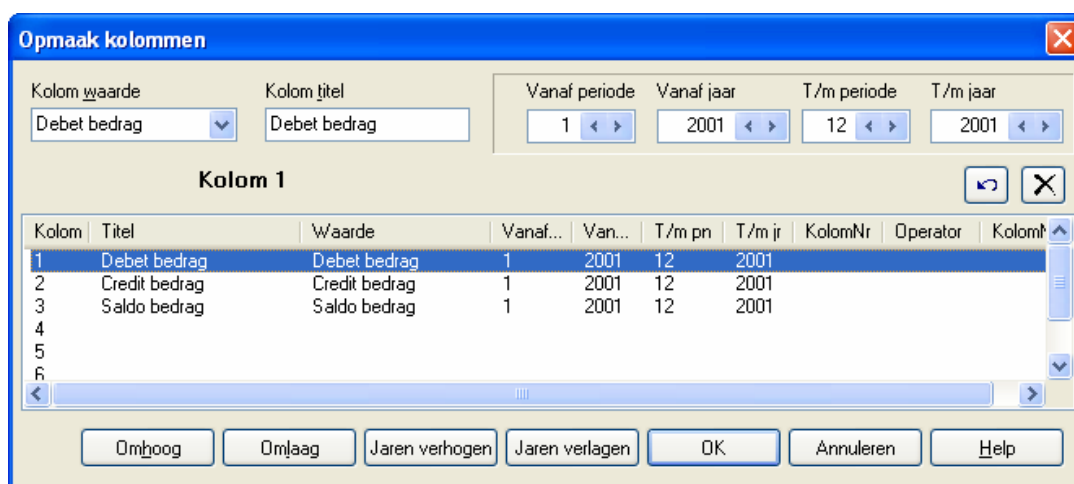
Opmaak kolommen

Kolom waarde
Debet bedrag

Kolom titel
Debet bedrag

Vanaf periode
1

Vanaf jaar
2001

T/m periode
12

T/m jaar
2001

Kolom 1

| Kolom | Titel | Waarde | Vanaf... | Van... | T/m pn | T/m jr | KolomNr | Operator | KolomN |
|---|---|---|---|---|---|---|---|---|---|
| 1 | Debet bedrag | Debet bedrag | 1 | 2001 | 12 | 2001 | | | |
| 2 | Credit bedrag | Credit bedrag | 1 | 2001 | 12 | 2001 | | | |
| 3 | Saldo bedrag | Saldo bedrag | 1 | 2001 | 12 | 2001 | | | |
| 4 | | | | | | | | | |
| 5 | | | | | | | | | |
| 6 | | | | | | | | | |

Omhoog
Omlaag
Jaren verhogen
Jaren verlagen
OK
Annuleren
Help